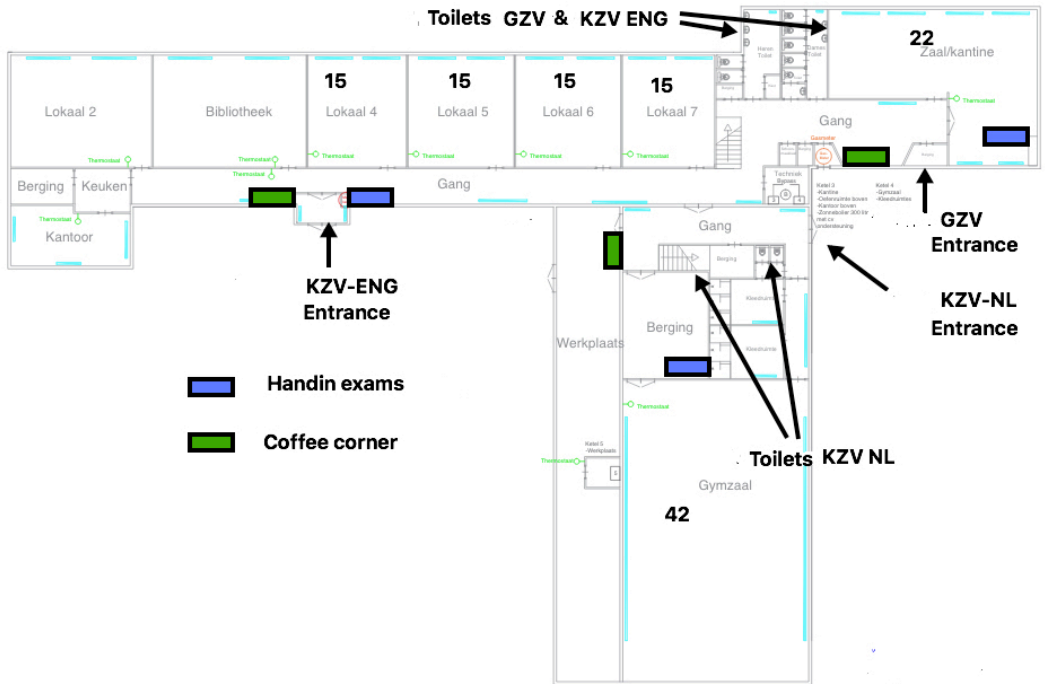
Toilets GZV & KZV ENG

22
Zaal/kantine

Heren Toilet

Dames Toilet

Lokaal 2

Bibliotheek

15
Lokaal 4

15
Lokaal 5

15
Lokaal 6

15
Lokaal 7

Gang

Thermostaat

Thermostaat

Thermostaat

Thermostaat

Thermostaat

Thermostaat

Thermostaat

Thermostaat

Gasmeter

Techniek Ruimte

Ketel 3
-Kantine
-Oefenruimte boven
-Kantoor boven
-Zonneboiler 300 ltr met cv ondersteuning

Ketel 4
-Gymzaal
-Kleedruimtes

Berging

Keuken

Gang

Thermostaat

Kantoor

Gang

Berging

Kleedruimte

Kleedruimte

Berging

Werkplaats

GZV
Entrance

KZV-NL
Entrance

KZV-ENG
Entrance

Handin exams

Coffee corner

Thermostaat

Ketel 5
-Werkplaats

Thermostaat

Toilets KZV NL

Gymzaal

42